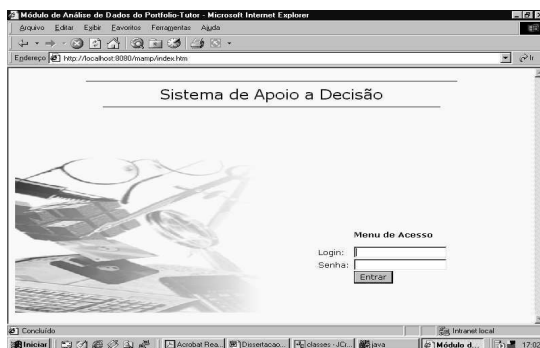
Módulo de Análise de Dados do Portfolio-Tutor - Microsoft Internet Explorer

Arquivo Editar Exibir Favoritos Ferramentas Ajuda

Endereço http://localhost:8080/mamp/index.htm

Sistema de Apoio a Decisão

Menu de Acesso

Login:

Senha:

Entrar

Concluído

Intranet local

Iniciar

Acrobat Rea...

Dissertacao...

classes - JCr...

java

Módulo d...

17:02